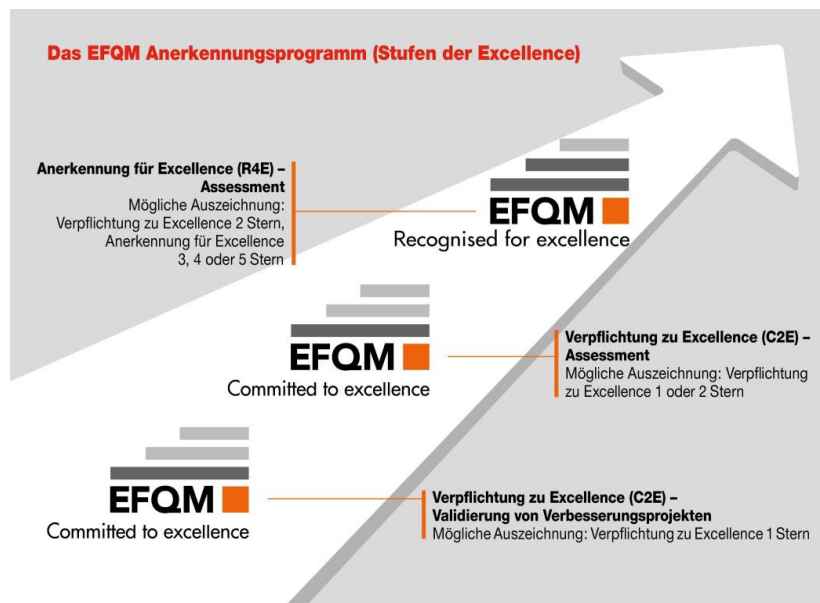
Das EFQM Anerkennungsprogramm (Stufen der Excellence)

Anerkennung für Excellence (R4E) – Assessment
Mögliche Auszeichnung: Verpflichtung zu Excellence 2 Stern, Anerkennung für Excellence 3, 4 oder 5 Stern

EFQM
Recognised for excellence

EFQM
Committed to excellence

Verpflichtung zu Excellence (C2E) – Assessment
Mögliche Auszeichnung: Verpflichtung zu Excellence 1 oder 2 Stern

EFQM
Committed to excellence

Verpflichtung zu Excellence (C2E) – Validierung von Verbesserungsprojekten
Mögliche Auszeichnung: Verpflichtung zu Excellence 1 Stern